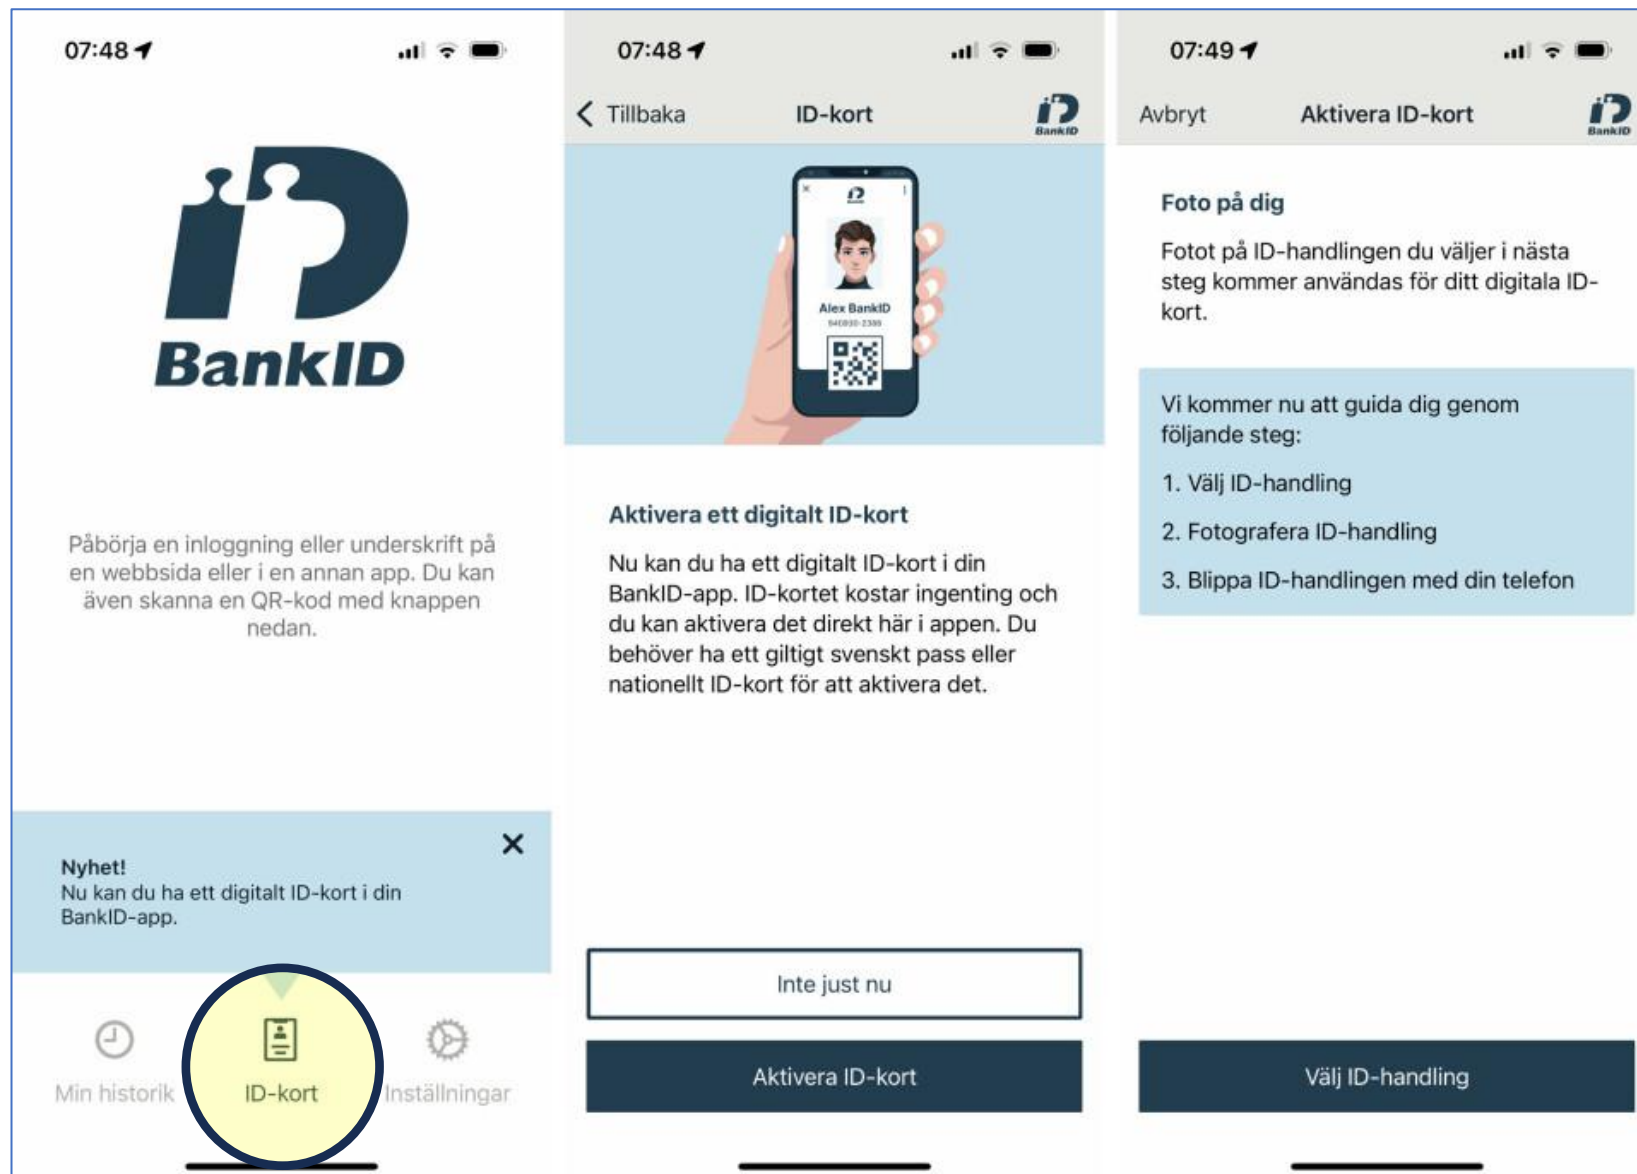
07:48

BankID

Påbörja en inloggning eller underskrift på en webbsida eller i en annan app. Du kan även skanna en QR-kod med knappen nedan.

Nyhet!
Nu kan du ha ett digitalt ID-kort i din BankID-app.

Min historik
ID-kort
Inställningar

07:48

Tillbaka
ID-kort
BankID

Alex BankID

Aktivera ett digitalt ID-kort

Nu kan du ha ett digitalt ID-kort i din BankID-app. ID-kortet kostar ingenting och du kan aktivera det direkt här i appen. Du behöver ha ett giltigt svenskt pass eller nationellt ID-kort för att aktivera det.

Inte just nu

Aktivera ID-kort

07:49

Avbryt
Aktivera ID-kort
BankID

Foto på dig

Fotot på ID-handlingen du väljer i nästa steg kommer användas för ditt digitala ID-kort.

Vi kommer nu att guida dig genom följande steg:

1. Välj ID-handling

2. Fotografera ID-handling

3. Blippa ID-handlingen med din telefon

Välj ID-handling